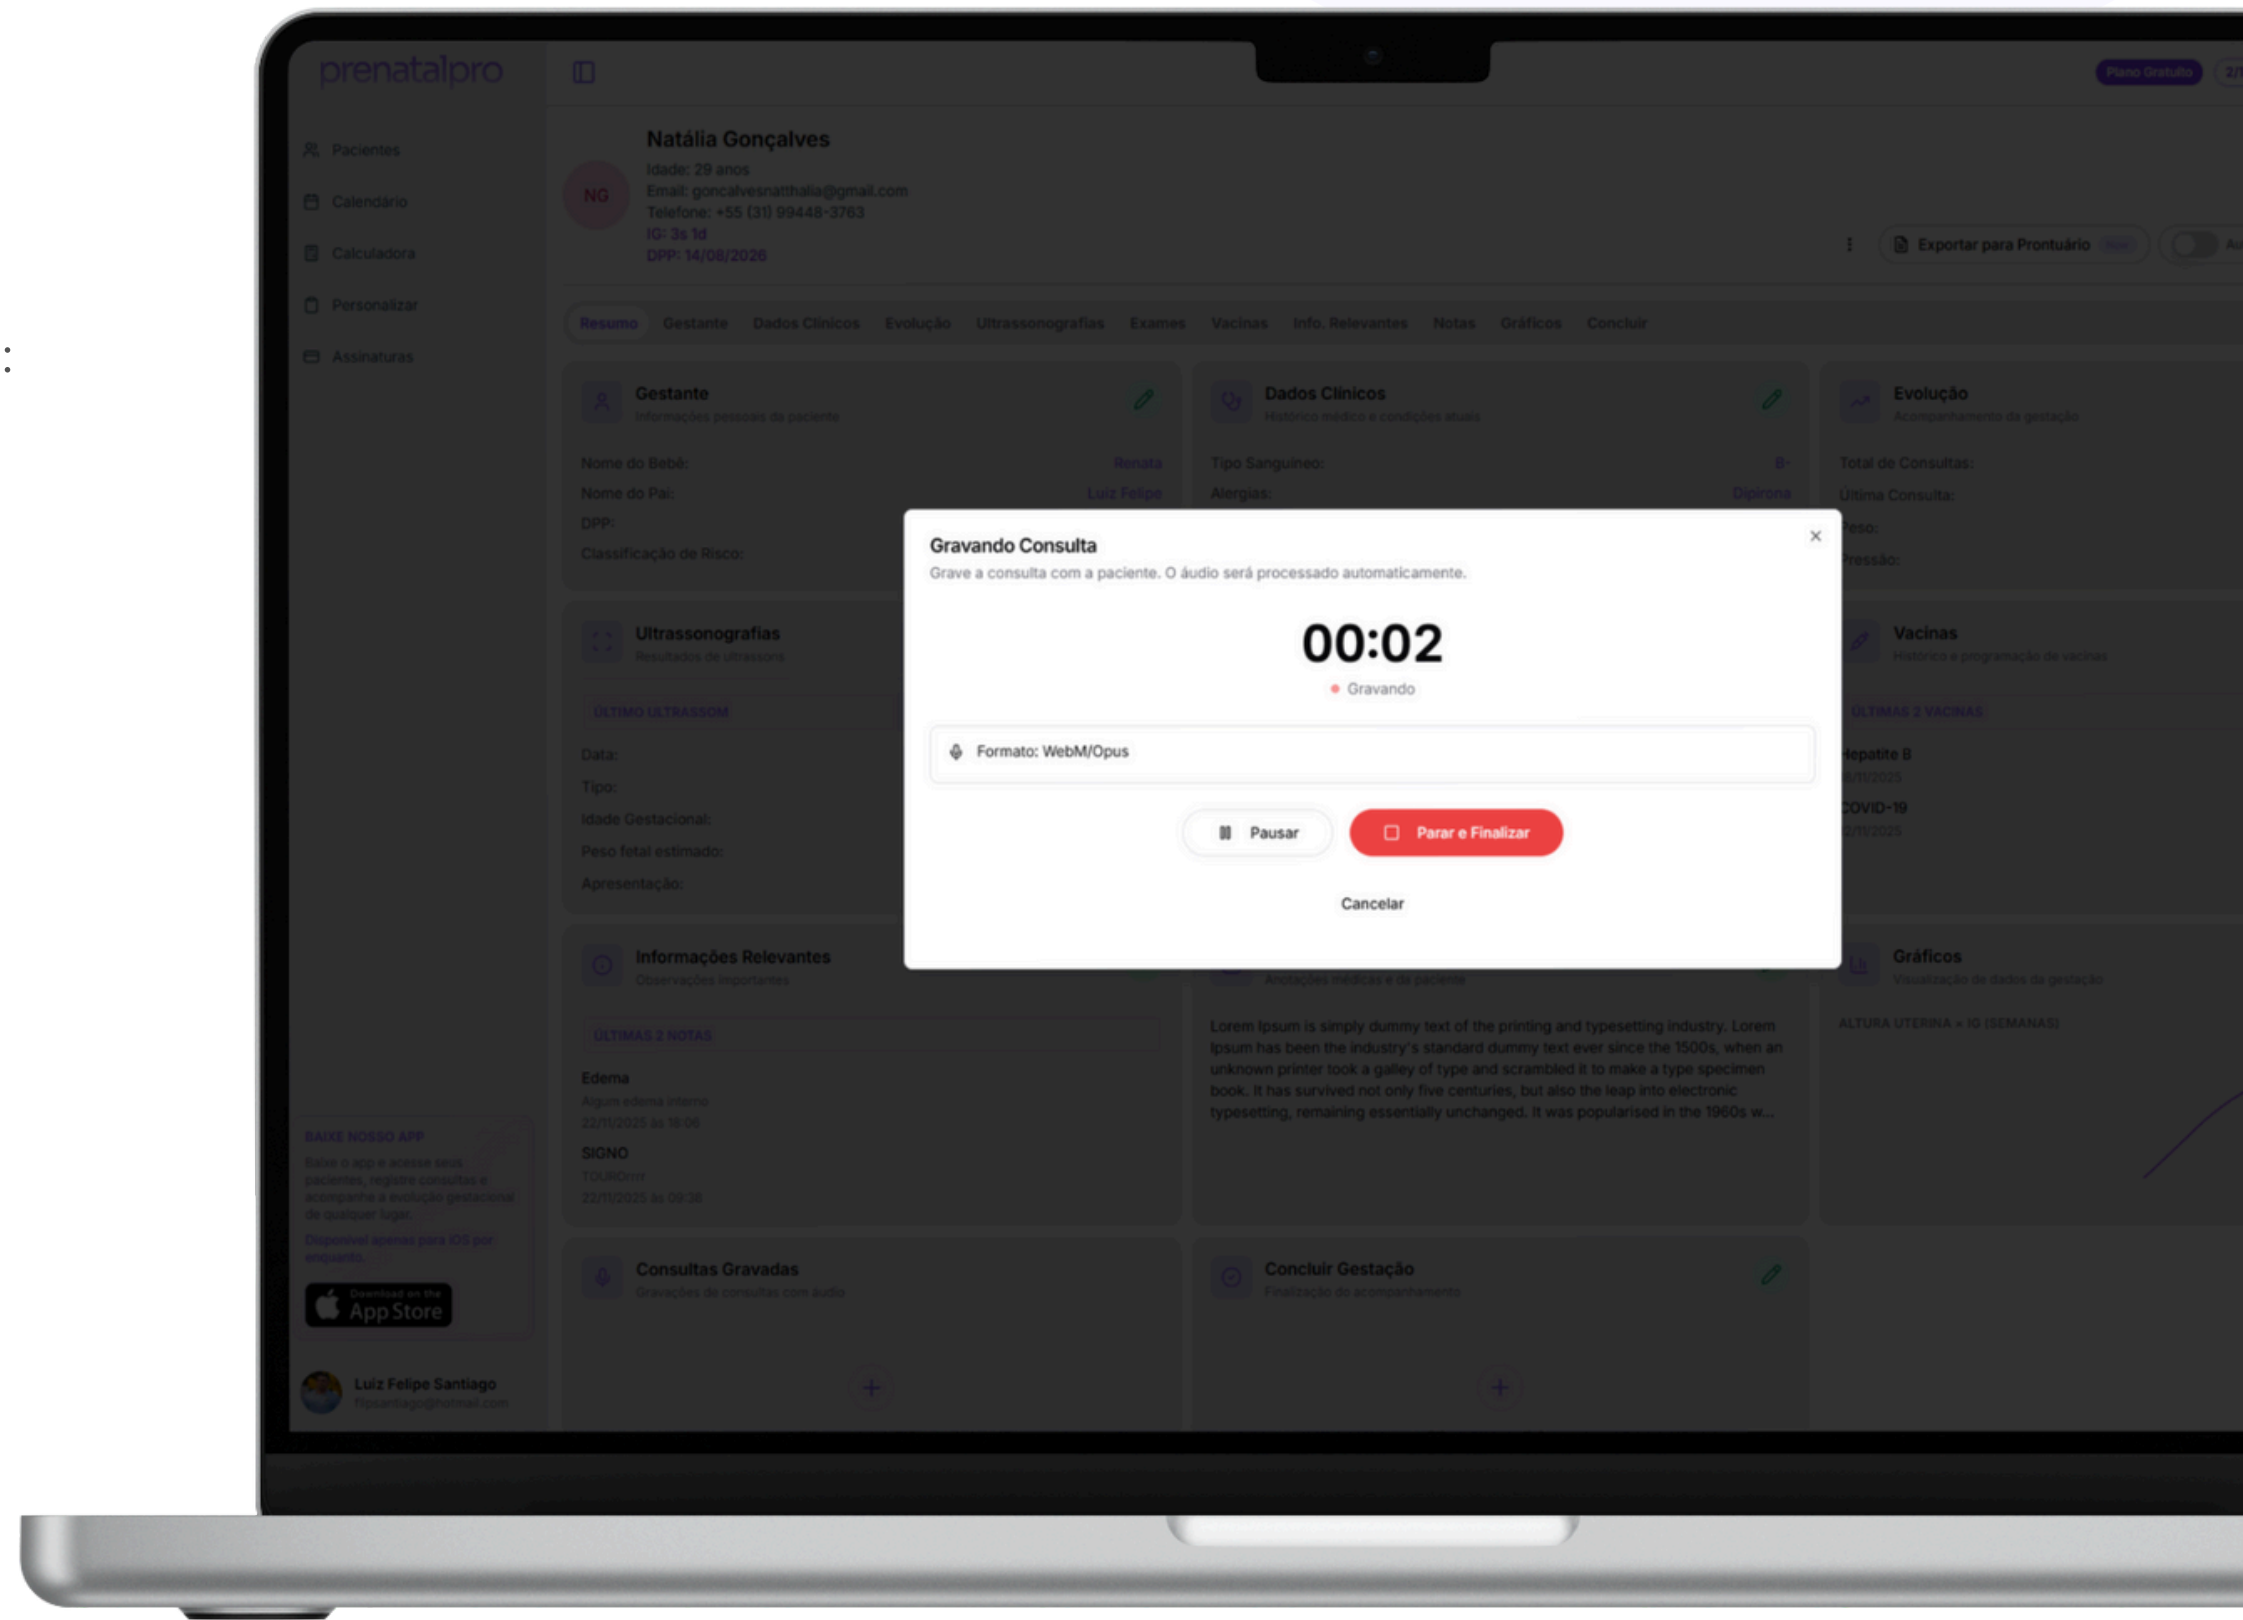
prenatalpro

Pacientes
Calendário
Calculadora
Personalizar
Assinaturas

Plano Gratuito

Natália Gonçalves
Idade: 29 anos
Email: goncalvesnatthalia@gmail.com
Telefone: +55 (31) 99448-3763
IG: 3s 1d
DPP: 14/08/2026

NG

Exportar para Prontuário

Resumo Gestante Dados Clínicos Evolução Ultrassonografias Exames Vacinas Info. Relevantes Notas Gráficos Concluir

Gestante
Informações pessoais da paciente
Nome do Bebê: Renata
Nome do Pai: Luiz Felipe
DPP:
Classificação de Risco:

Dados Clínicos
Histórico médico e condições atuais
Tipo Sanguíneo: B-
Alergias: Dipirona

Evolução
Acompanhamento da gestação
Total de Consultas:
Última Consulta:
Peso:
Pressão:

Ultrassonografias
Resultados de ultrassons
ÚLTIMO ULTRASSOM
Data:
Tipo:
Idade Gestacional:
Peso fetal estimado:
Apresentação:

Vacinas
Histórico e programação de vacinas
ÚLTIMAS 2 VACINAS
Hepatite B
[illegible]/11/2025
COVID-19
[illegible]/11/2025

Gravando Consulta
Grave a consulta com a paciente. O áudio será processado automaticamente.
00:02
Gravando
Formato: WebM/Opus
Pausar
Parar e Finalizar
Cancelar

Informações Relevantes
Observações importantes
ÚLTIMAS 2 NOTAS
Edema
Algum edema interno
22/11/2025 às 18:06
SIGNO
TOURO
22/11/2025 às 09:38

Anotações médicas e da paciente
Lorem Ipsum is simply dummy text of the printing and typesetting industry. Lorem Ipsum has been the industry's standard dummy text ever since the 1500s, when an unknown printer took a galley of type and scrambled it to make a type specimen book. It has survived not only five centuries, but also the leap into electronic typesetting, remaining essentially unchanged. It was popularised in the 1960s w...

Gráficos
Visualização de dados da gestação
ALTURA UTERINA × IG (SEMANAS)

BAIXE NOSSO APP
Baixe o app e acesse seus pacientes, registre consultas e acompanhe a evolução gestacional de qualquer lugar.
Disponível apenas para iOS por enquanto.
Download on the App Store

Consultas Gravadas
Gravações de consultas com áudio

Concluir Gestação
Finalização do acompanhamento

Luiz Felipe Santiago
flipsantiago@hotmail.com